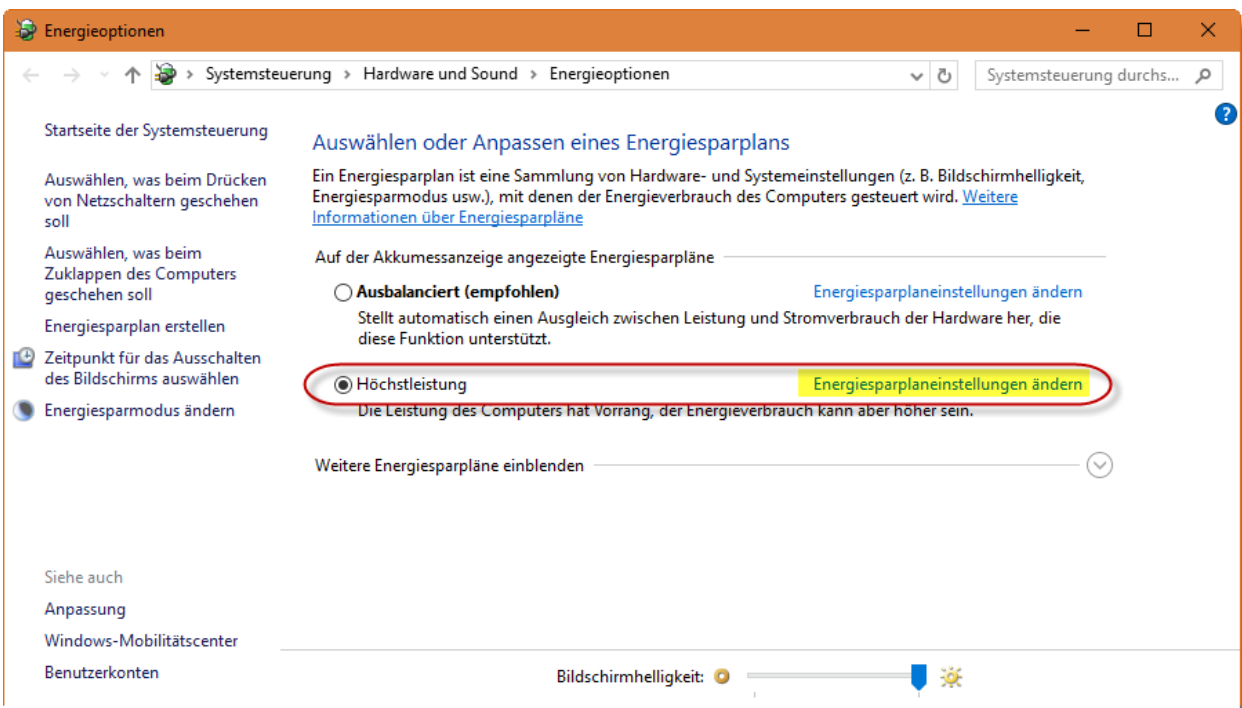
Energieoptionen

Systemsteuerung > Hardware und Sound > Energieoptionen

Systemsteuerung durchs...

Startseite der Systemsteuerung

Auswählen, was beim Drücken von Netzschaltern geschehen soll

Auswählen, was beim Zuklappen des Computers geschehen soll

Energiesparplan erstellen

Zeitpunkt für das Ausschalten des Bildschirms auswählen

Energiesparmodus ändern

Auswählen oder Anpassen eines Energiesparplans

Ein Energiesparplan ist eine Sammlung von Hardware- und Systemeinstellungen (z. B. Bildschirmhelligkeit, Energiesparmodus usw.), mit denen der Energieverbrauch des Computers gesteuert wird. Weitere Informationen über Energiesparpläne

Auf der Akkumessanzeige angezeigte Energiesparpläne

Ausbalanciert (empfohlen)

Energiesparplaneinstellungen ändern

Stellt automatisch einen Ausgleich zwischen Leistung und Stromverbrauch der Hardware her, die diese Funktion unterstützt.

Höchstleistung

Energiesparplaneinstellungen ändern

Die Leistung des Computers hat Vorrang, der Energieverbrauch kann aber höher sein.

Weitere Energiesparpläne einblenden

Siehe auch

Anpassung

Windows-Mobilitätscenter

Benutzerkonten

Bildschirmhelligkeit: